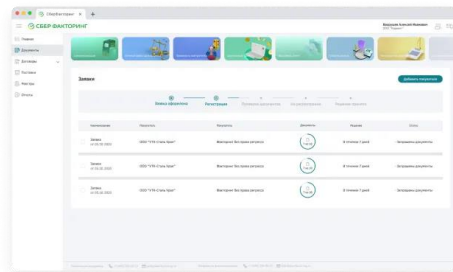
СберФакторинг

СБЕР ФАКТОРИНГ

Главная
Документы
Договоры
Поставки
Реестры
Отчеты

Заявки

Добавить получателя

Заявка оформлена
Регистрация
Проверка документов
На рассмотрении
Решение принято

| Наименование | Получатель | Результат | Документы | Решение | Статус |
|---|---|---|---|---|---|
| Заявка от 00.00.0000 | ООО "ГТК-Стиль Врач" | Факторинг без права регресса | | В течение 7 дней | Загружены документы |
| Заявка от 00.00.0000 | ООО "ГТК-Стиль Врач" | Факторинг без права регресса | | В течение 7 дней | Загружены документы |
| Заявка от 00.00.0000 | ООО "ГТК-Стиль Врач" | Факторинг без права регресса | | В течение 7 дней | Загружены документы |